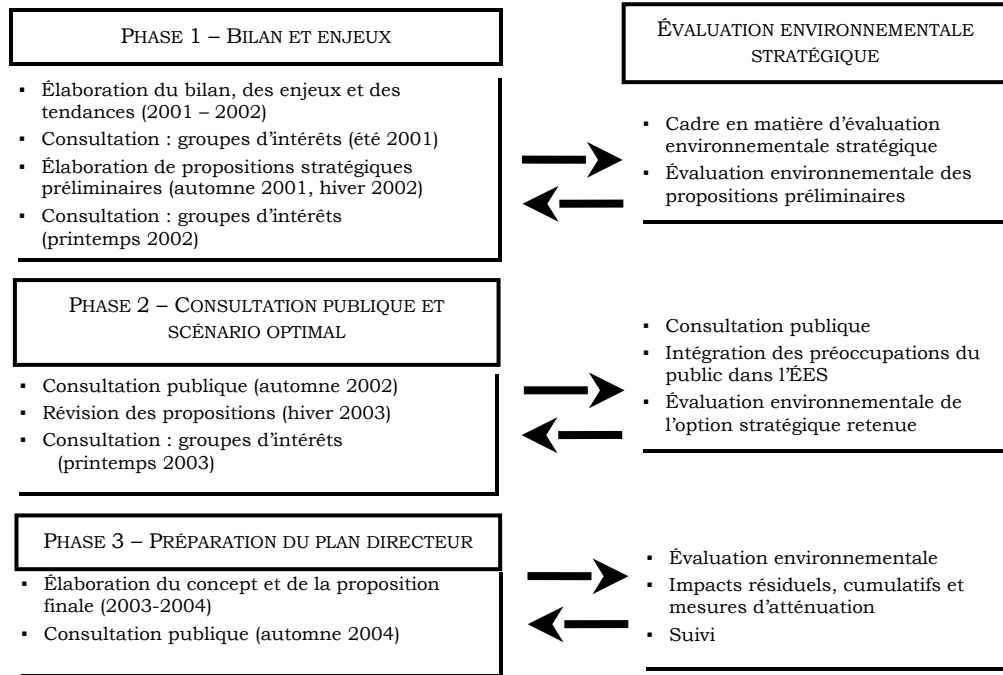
PHASE 1 – BILAN ET ENJEUX

- Élaboration du bilan, des enjeux et des tendances (2001 – 2002)
- Consultation : groupes d'intérêts (été 2001)
- Élaboration de propositions stratégiques préliminaires (automne 2001, hiver 2002)
- Consultation : groupes d'intérêts (printemps 2002)

ÉVALUATION ENVIRONNEMENTALE STRATÉGIQUE

- Cadre en matière d'évaluation environnementale stratégique
- Évaluation environnementale des propositions préliminaires

PHASE 2 – CONSULTATION PUBLIQUE ET SCÉNARIO OPTIMAL

- Consultation publique (automne 2002)
- Révision des propositions (hiver 2003)
- Consultation : groupes d'intérêts (printemps 2003)

- Consultation publique
- Intégration des préoccupations du public dans l'ÉES
- Évaluation environnementale de l'option stratégique retenue

PHASE 3 – PRÉPARATION DU PLAN DIRECTEUR

- Élaboration du concept et de la proposition finale (2003-2004)
- Consultation publique (automne 2004)

- Évaluation environnementale
- Impacts résiduels, cumulatifs et mesures d'atténuation
- Suivi